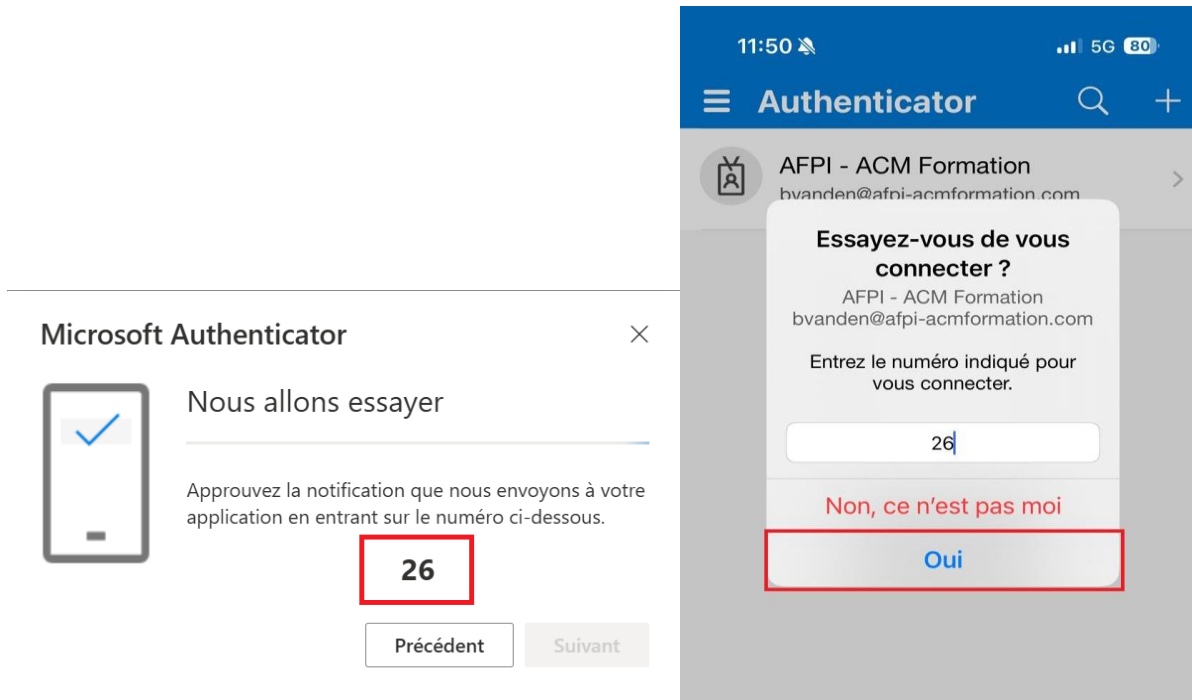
Microsoft Authenticator

Nous allons essayer

Approuvez la notification que nous envoyons à votre application en entrant sur le numéro ci-dessous.

26

Précédent Suivant

11:50 5G 80

Authenticator

AFPI - ACM Formation
bvanden@afpi-acmformation.com

Essayez-vous de vous connecter ?
AFPI - ACM Formation
bvanden@afpi-acmformation.com

Entrez le numéro indiqué pour vous connecter.

26

Non, ce n'est pas moi

Oui